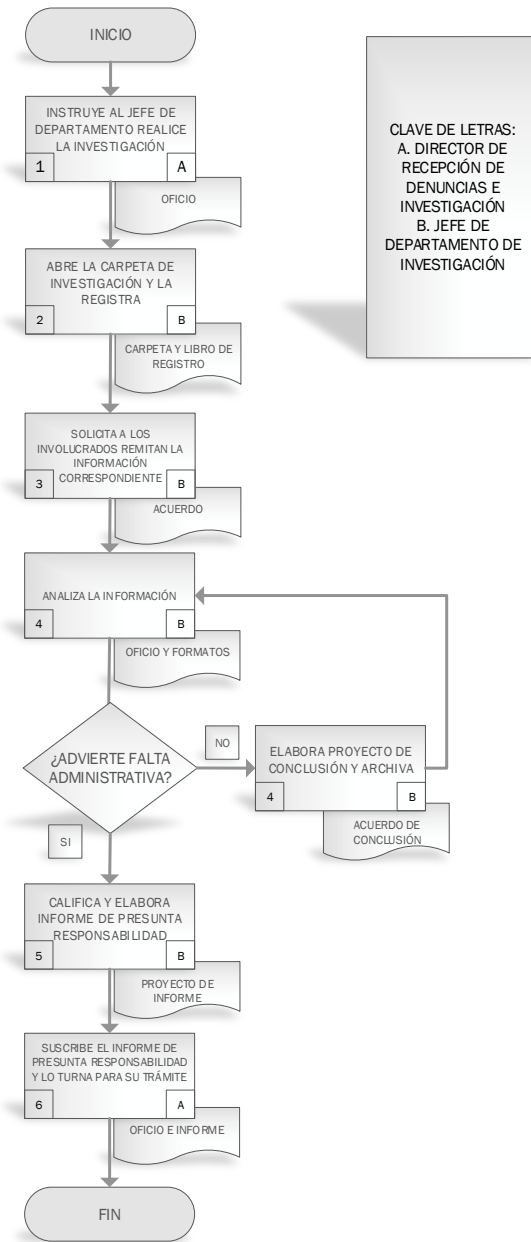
INICIO

INSTRUYE AL JEFE DE DEPARTAMENTO REALICE LA INVESTIGACIÓN
1
A
OFICIO

CLAVE DE LETRAS:
A. DIRECTOR DE RECEPCIÓN DE DENUNCIAS E INVESTIGACIÓN
B. JEFE DE DEPARTAMENTO DE INVESTIGACIÓN

ABRE LA CARPETA DE INVESTIGACIÓN Y LA REGISTRA
2
B
CARPETA Y LIBRO DE REGISTRO

SOLICITA A LOS INVOLUCRADOS REMITAN LA INFORMACIÓN CORRESPONDIENTE
3
B
ACUERDO

ANALIZA LA INFORMACIÓN
4
B
OFICIO Y FORMATOS

¿ADVIERTE FALTA ADMINISTRATIVA?

NO

ELABORA PROYECTO DE CONCLUSIÓN Y ARCHIVA
4
B
ACUERDO DE CONCLUSIÓN

SI

CALIFICA Y ELABORA INFORME DE PRESUNTA RESPONSABILIDAD
5
B
PROYECTO DE INFORME

SUSCRIBE EL INFORME DE PRESUNTA RESPONSABILIDAD Y LO TURNA PARA SU TRÁMITE
6
A
OFICIO E INFORME

FIN